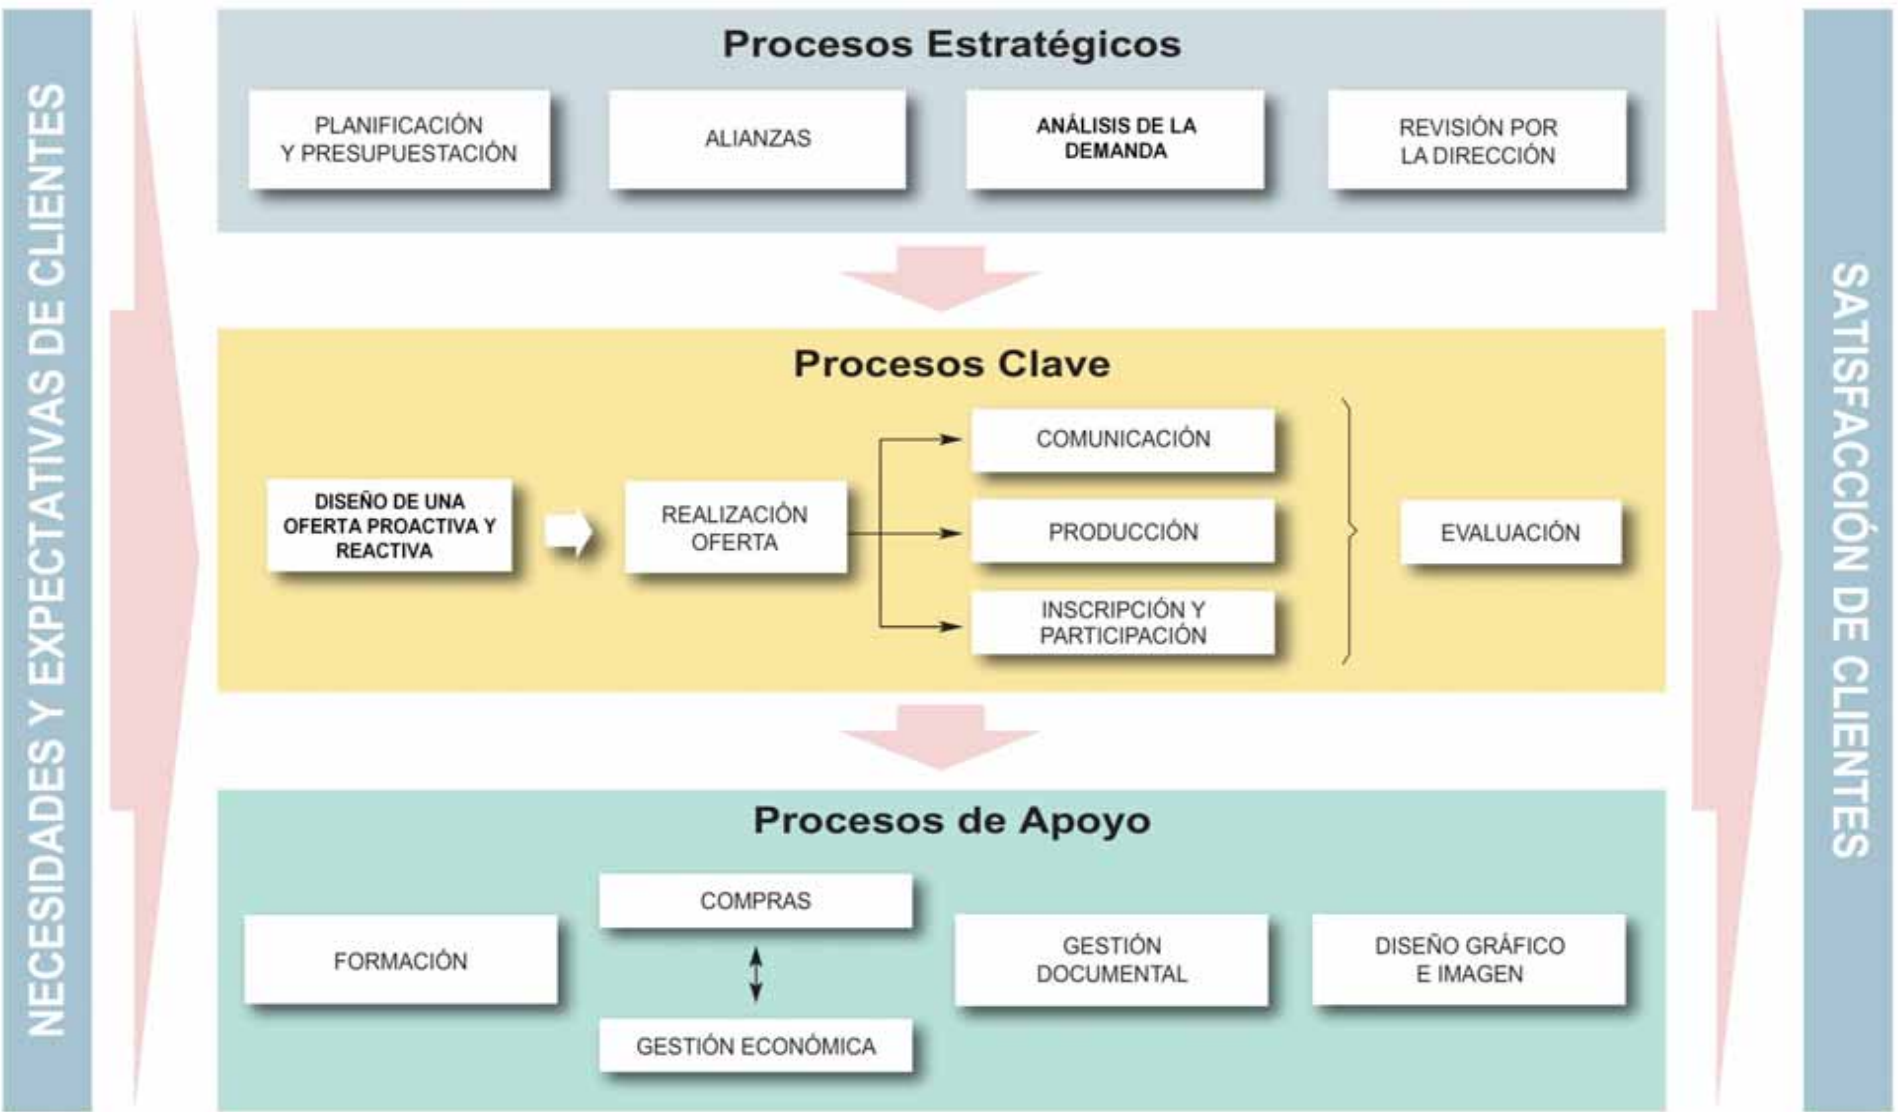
NECESIDADES Y EXPECTATIVAS DE CLIENTES

Procesos Estratégicos

PLANIFICACIÓN Y PRESUPUESTACIÓN

ALIANZAS

ANÁLISIS DE LA DEMANDA

REVISIÓN POR LA DIRECCIÓN

Procesos Clave

DISEÑO DE UNA OFERTA PROACTIVA Y REACTIVA

REALIZACIÓN OFERTA

COMUNICACIÓN

PRODUCCIÓN

INSCRIPCIÓN Y PARTICIPACIÓN

EVALUACIÓN

Procesos de Apoyo

FORMACIÓN

COMPRAS

GESTIÓN ECONÓMICA

GESTIÓN DOCUMENTAL

DISEÑO GRÁFICO E IMAGEN

SATISFACCIÓN DE CLIENTES